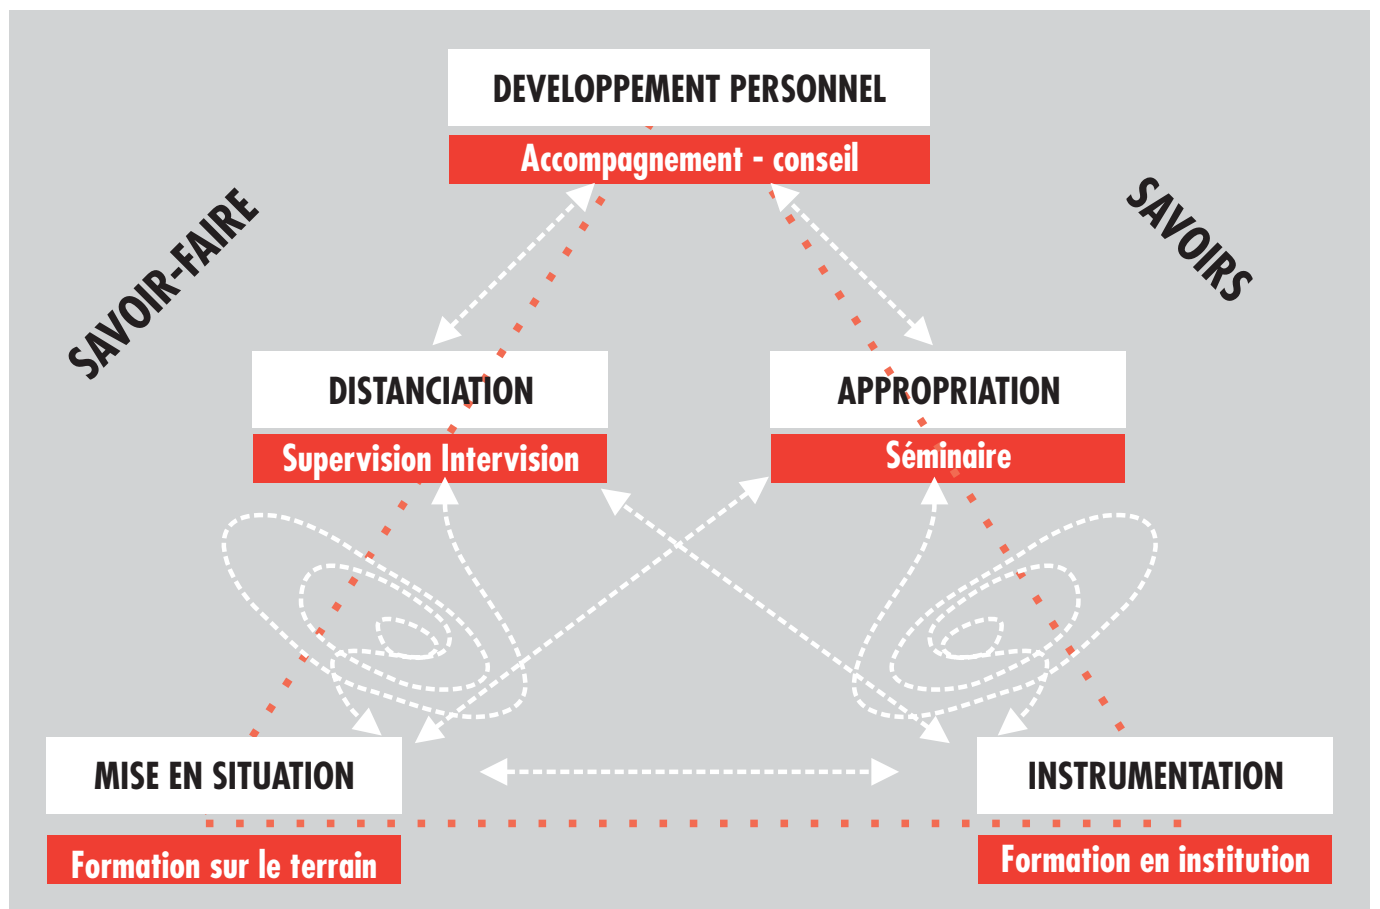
DEVELOPPEMENT PERSONNEL
Accompagnement - conseil

SAVOIR-FAIRE

SAVOIRS

DISTANCIATION
Supervision Intervision

APPROPRIATION
Séminaire

MISE EN SITUATION
Formation sur le terrain

INSTRUMENTATION
Formation en institution